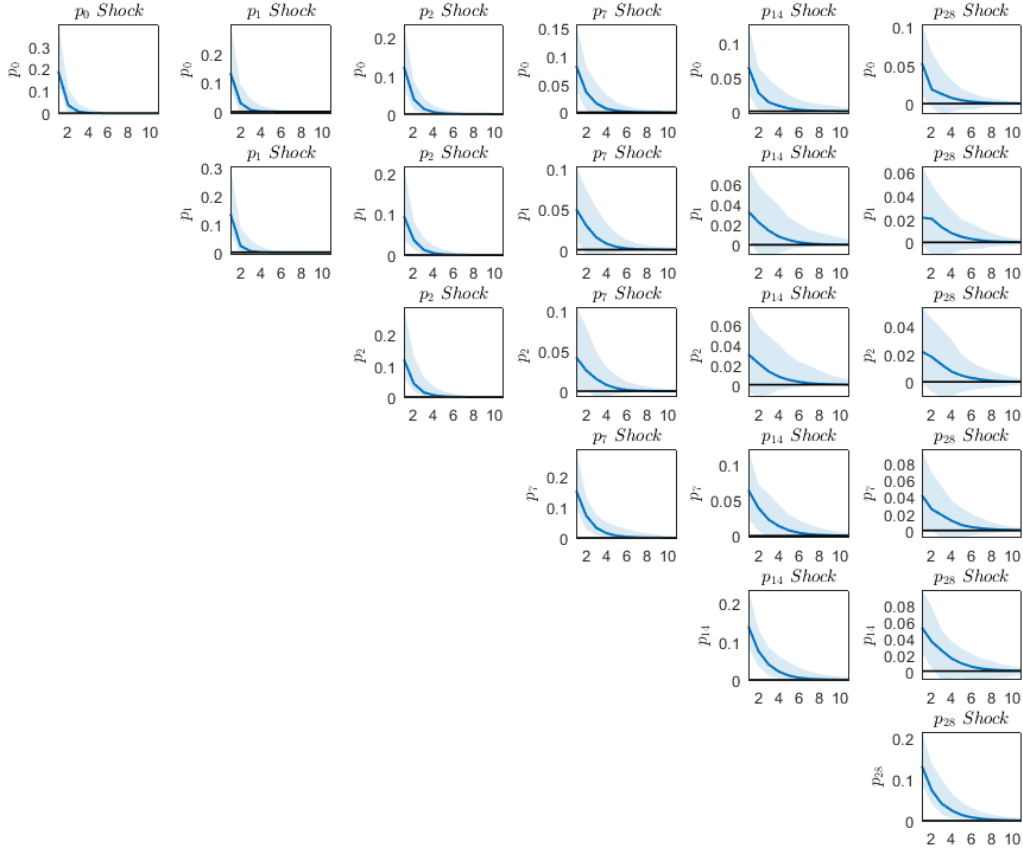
$p_0$ $Shock$
$p_0$
0.3
0.2
0.1
0
2 4 6 8 10

$p_1$ $Shock$
$p_0$
0.2
0.1
0
2 4 6 8 10

$p_2$ $Shock$
$p_0$
0.2
0.1
0
2 4 6 8 10

$p_7$ $Shock$
$p_0$
0.15
0.1
0.05
0
2 4 6 8 10

$p_{14}$ $Shock$
$p_0$
0.1
0.05
0
2 4 6 8 10

$p_{28}$ $Shock$
$p_0$
0.1
0.05
0
2 4 6 8 10

$p_1$ $Shock$
$p_1$
0.3
0.2
0.1
0
2 4 6 8 10

$p_2$ $Shock$
$p_1$
0.2
0.1
0
2 4 6 8 10

$p_7$ $Shock$
$p_1$
0.1
0.05
0
2 4 6 8 10

$p_{14}$ $Shock$
$p_1$
0.06
0.04
0.02
0
2 4 6 8 10

$p_{28}$ $Shock$
$p_1$
0.06
0.04
0.02
0
2 4 6 8 10

$p_2$ $Shock$
$p_2$
0.2
0.1
0
2 4 6 8 10

$p_7$ $Shock$
$p_2$
0.1
0.05
0
2 4 6 8 10

$p_{14}$ $Shock$
$p_2$
0.06
0.04
0.02
0
2 4 6 8 10

$p_{28}$ $Shock$
$p_2$
0.04
0.02
0
2 4 6 8 10

$p_7$ $Shock$
$p_7$
0.2
0.1
0
2 4 6 8 10

$p_{14}$ $Shock$
$p_7$
0.1
0.05
0
2 4 6 8 10

$p_{28}$ $Shock$
$p_7$
0.08
0.06
0.04
0.02
0
2 4 6 8 10

$p_{14}$ $Shock$
$p_{14}$
0.2
0.1
0
2 4 6 8 10

$p_{28}$ $Shock$
$p_{14}$
0.08
0.06
0.04
0.02
0
2 4 6 8 10

$p_{28}$ $Shock$
$p_{28}$
0.2
0.1
0
2 4 6 8 10